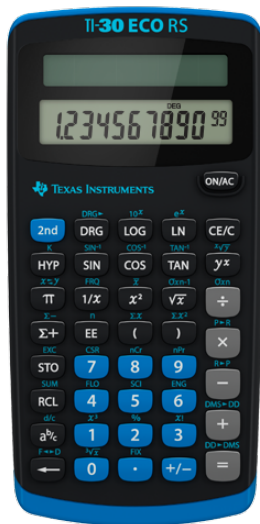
TI-30 ECO RS

DEG
1,234567890 99

TEXAS INSTRUMENTS

ON/AC

2nd
DRG▸ DRG
$10^x$ LOG
$e^x$ LN
CE/C

K
HYP
$SIN^{-1}$ SIN
$COS^{-1}$ COS
$TAN^{-1}$ TAN
$\sqrt[x]{y}$ $y^x$

FRQ $\pi$
$\Sigma x$ $1/x$
$\Sigma x^2$ $x^2$
$\sigma xn$-1 $\sqrt{x}$
$\sigma xn$ ÷

$\bar{x}$ $\Sigma$+
n EE
$\Sigma x$ (
$\Sigma x^2$ )
P▸R ×

EXC STO
CSR 7
nCr 8
nPr 9
R▸P −

SUM RCL
FLO 4
SCI 5
ENG 6
DMS▸DD +

d/c $a^b/_c$
1
% 2
$x!$ 3
DD▸DMS =

F◂▸D ←
0
FIX ·
+/−